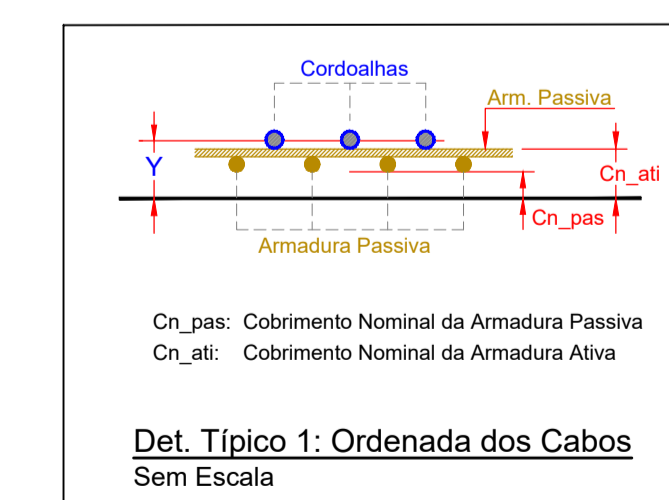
Cordoalhas

Arm. Passiva

Y

Cn_ati

Cn_pas

Armadura Passiva

Cn_pas: Cobrimento Nominal da Armadura Passiva
Cn_ati: Cobrimento Nominal da Armadura Ativa

Det. Típico 1: Ordenada dos Cabos
Sem Escala